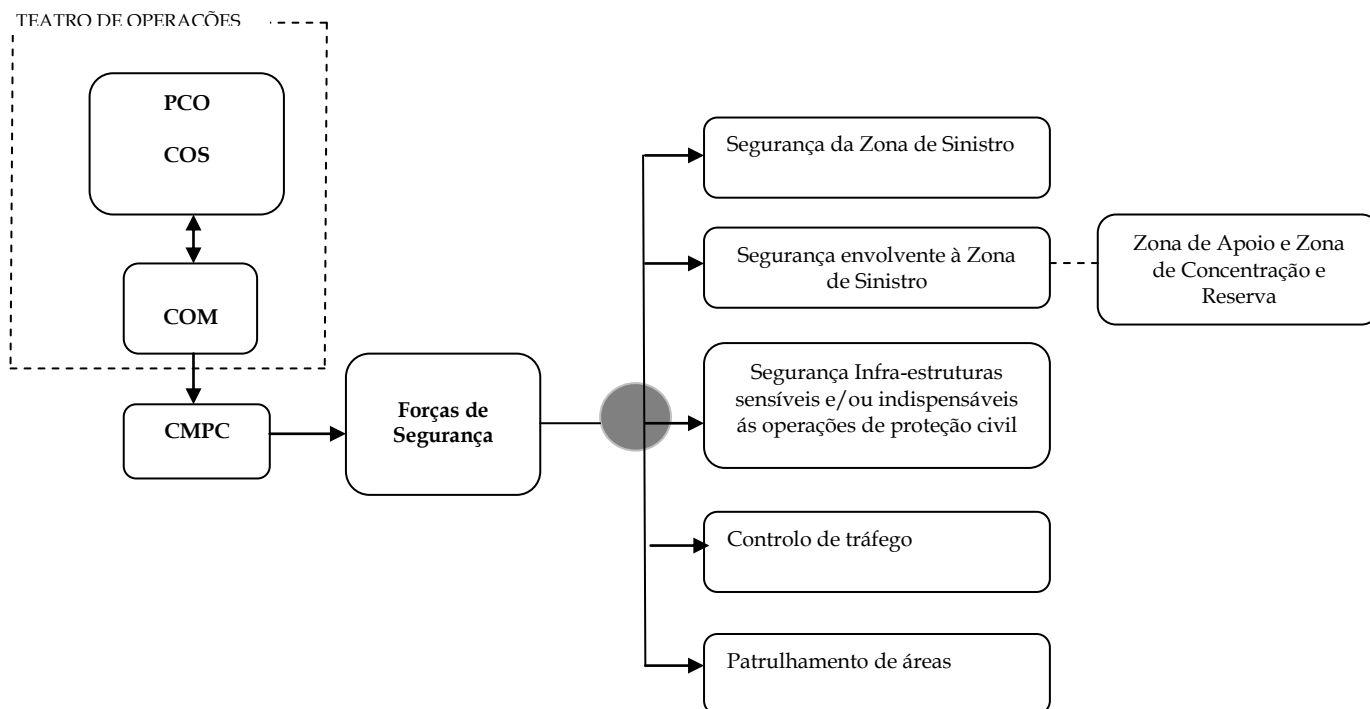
TEATRO DE OPERAÇÕES

PCO

COS

COM

CMPC

Forças de Segurança

Segurança da Zona de Sinistro

Segurança envolvente à Zona de Sinistro

Zona de Apoio e Zona de Concentração e Reserva

Segurança Infra-estruturas sensíveis e/ou indispensáveis ás operações de proteção civil

Controlo de tráfego

Patrulhamento de áreas